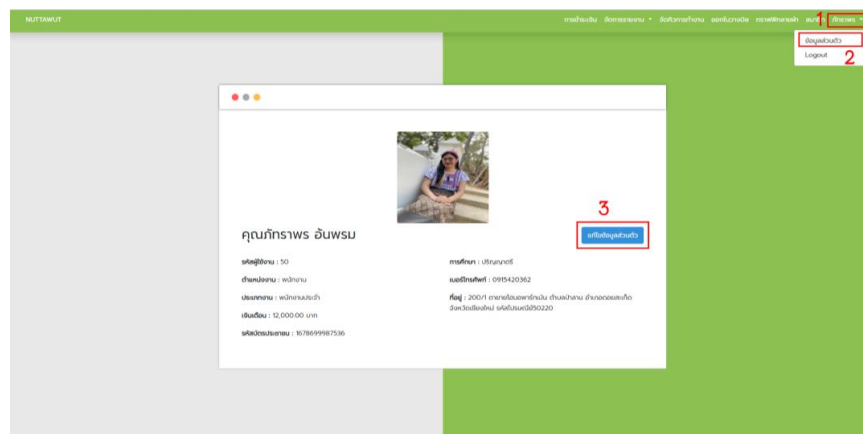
NUTTAWUT

การเข้าระเบียน ข้อตกลงรายงาน ▾ จัดหัวการทำงาน ออกใบลางาน กราฟพิกัดรายเด็ก สมาชิก ภัทราพร ▾

1

ข้อมูลส่วนตัว

Logout

2

3

คุณภัทราพร อันพรม

แก้ไขข้อมูลส่วนตัว

รหัสผู้ใช้งาน : 50

ตำแหน่งงาน : พนักงาน

ประเภทงาน : พนักงานประจำ

เงินเดือน : 12,000.00 บาท

รหัสบัตรประชาชน : 1678699987536

การศึกษา : ปริญญาตรี

เบอร์โทรศัพท์ : 0915420362

ที่อยู่ : 200/1 ตาซายโซนเพาร์กเน้น ตำบลป่าลาน อำเภอดอยสะเก็ด จังหวัดเชียงใหม่ รหัสไปรษณีย์50220